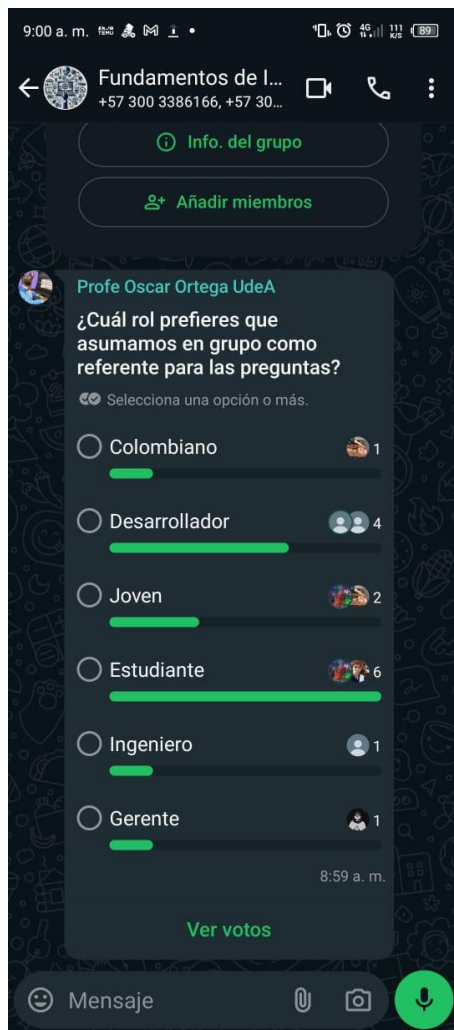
9:00 a. m.

89

Fundamentos de l...
+57 300 3386166, +57 30...

Info. del grupo

Añadir miembros

Profe Oscar Ortega UdeA

¿Cuál rol prefieres que asumamos en grupo como referente para las preguntas?

Selecciona una opción o más.

Colombiano 1

Desarrollador 4

Joven 2

Estudiante 6

Ingeniero 1

Gerente 1

8:59 a. m.

Ver votos

Mensaje